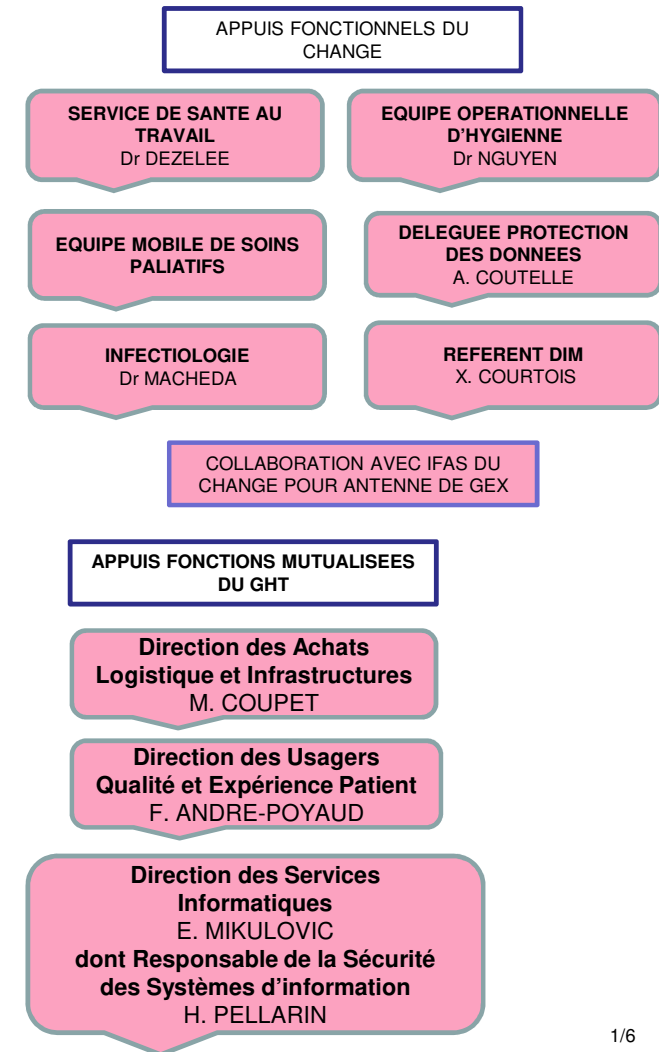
APPUIS FONCTIONNELS DU CHANGE

SERVICE DE SANTE AU TRAVAIL
Dr DEZELEE

EQUIPE OPERATIONNELLE D'HYGIENNE
Dr NGUYEN

EQUIPE MOBILE DE SOINS PALIATIFS

DELEGUEE PROTECTION DES DONNEES
A. COUTELLE

INFECTIOLOGIE
Dr MACHEDA

REFERENT DIM
X. COURTOIS

COLLABORATION AVEC IFAS DU CHANGE POUR ANTENNE DE GEX

APPUIS FONCTIONS MUTUALISEES DU GHT

Direction des Achats Logistique et Infrastructures
M. COUPET

Direction des Usagers Qualité et Expérience Patient
F. ANDRE-POYAUD

Direction des Services Informatiques
E. MIKULOVIC
dont Responsable de la Sécurité des Systèmes d'information
H. PELLARIN

1/6